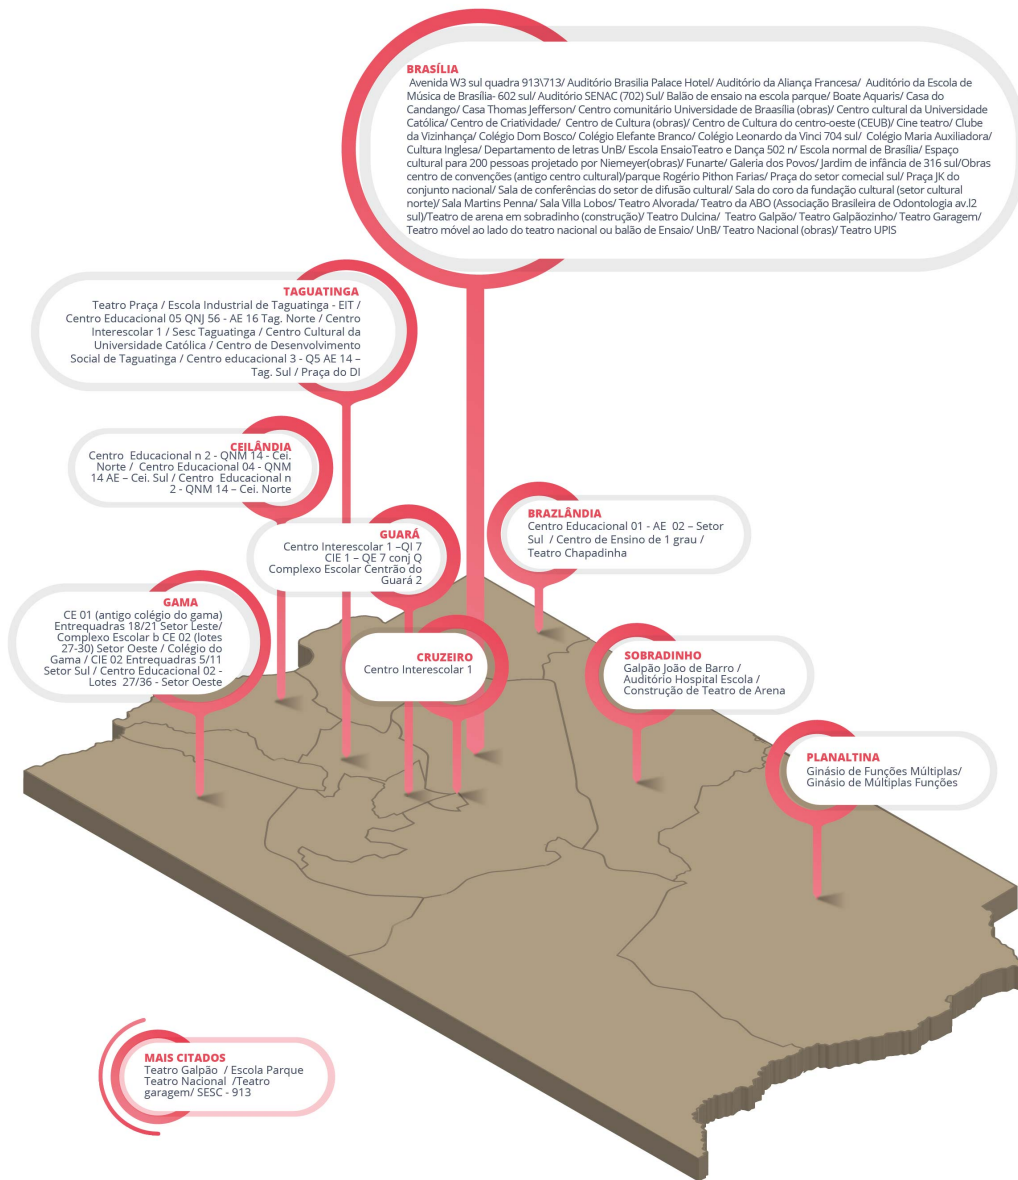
BRASÍLIA
Avenida W3 sul quadra 913\713/ Auditório Brasília Palace Hotel/ Auditório da Aliança Francesa/ Auditório da Escola de Música de Brasília- 602 sul/ Auditório SENAC (702) Sul/ Balão de ensaio na escola parque/ Boate Aquaris/ Casa do Candango/ Casa Thomas Jefferson/ Centro comunitário Universidade de Braasília (obras)/ Centro cultural da Universidade Católica/ Centro de Criatividade/ Centro de Cultura (obras)/ Centro de Cultura do centro-oeste (CEUB)/ Cine teatro/ Clube da Vizinhança/ Colégio Dom Bosco/ Colégio Elefante Branco/ Colégio Leonardo da Vinci 704 sul/ Colégio Maria Auxiliadora/ Cultura Inglesa/ Departamento de letras UnB/ Escola EnsaioTeatro e Dança 502 n/ Escola normal de Brasília/ Espaço cultural para 200 pessoas projetado por Niemeyer(obras)/ Funarte/ Galeria dos Povos/ Jardim de infância de 316 sul/Obras centro de convenções (antigo centro cultural)/parque Rogério Pithon Farias/ Praça do setor comecial sul/ Praça JK do conjunto nacional/ Sala de conferências do setor de difusão cultural/ Sala do coro da fundação cultural (setor cultural norte)/ Sala Martins Penna/ Sala Villa Lobos/ Teatro Alvorada/ Teatro da ABO (Associação Brasileira de Odontologia av.l2 sul)/Teatro de arena em sobradinho (construção)/ Teatro Dulcina/ Teatro Galpão/ Teatro Galpãozinho/ Teatro Garagem/ Teatro móvel ao lado do teatro nacional ou balão de Ensaio/ UnB/ Teatro Nacional (obras)/ Teatro UPIS

TAGUATINGA
Teatro Praça / Escola Industrial de Taguatinga - EIT / Centro Educacional 05 QNJ 56 - AE 16 Tag. Norte / Centro Interescolar 1 / Sesc Taguatinga / Centro Cultural da Universidade Católica / Centro de Desenvolvimento Social de Taguatinga / Centro educacional 3 - Q5 AE 14 – Tag. Sul / Praça do DI

CEILÂNDIA
Centro Educacional n 2 - QNM 14 - Cei. Norte / Centro Educacional 04 - QNM 14 AE – Cei. Sul / Centro Educacional n 2 - QNM 14 – Cei. Norte

GUARÁ
Centro Interescolar 1 –QI 7 CIE 1 – QE 7 conj Q Complexo Escolar Centrão do Guará 2

BRAZLÂNDIA
Centro Educacional 01 - AE 02 – Setor Sul / Centro de Ensino de 1 grau / Teatro Chapadinha

GAMA
CE 01 (antigo colégio do gama) Entrequadras 18/21 Setor Leste/ Complexo Escolar b CE 02 (lotes 27-30) Setor Oeste / Colégio do Gama / CIE 02 Entrequadras 5/11 Setor Sul / Centro Educacional 02 - Lotes 27/36 - Setor Oeste

CRUZEIRO
Centro Interescolar 1

SOBRADINHO
Galpão João de Barro / Auditório Hospital Escola / Construção de Teatro de Arena

PLANALTINA
Ginásio de Funções Múltiplas/ Ginásio de Múltiplas Funções

MAIS CITADOS
Teatro Galpão / Escola Parque Teatro Nacional /Teatro garagem/ SESC - 913